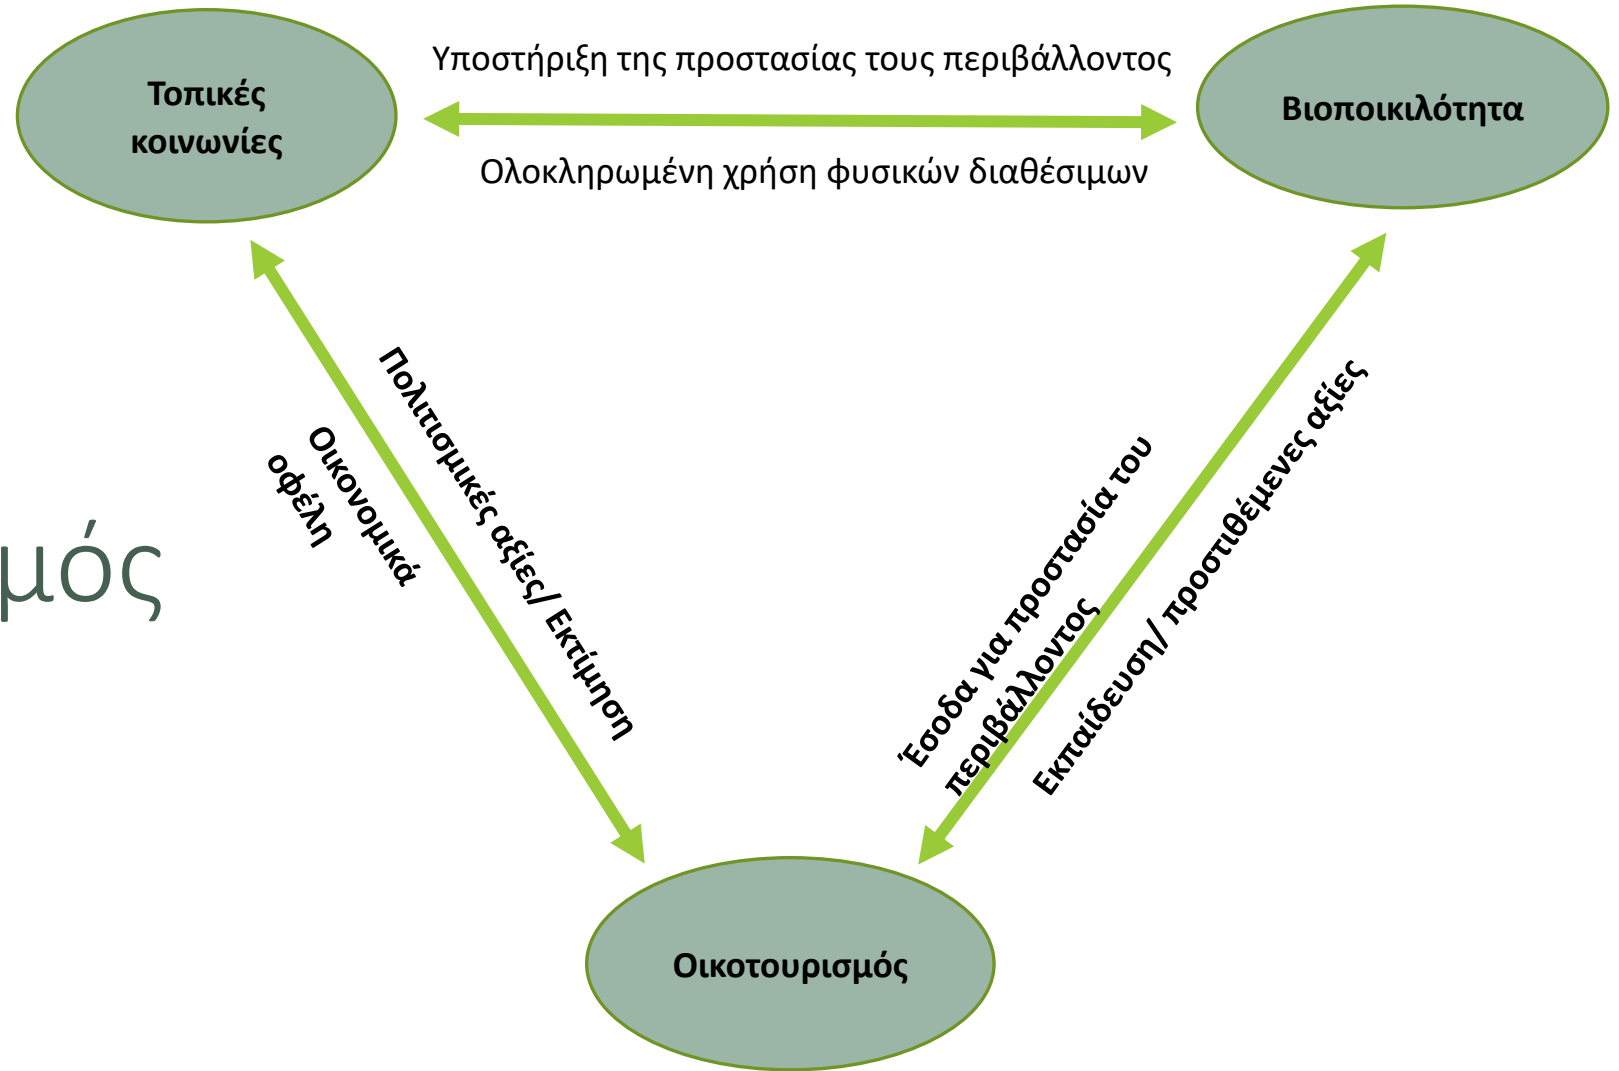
Τοπικές κοινωνίες

Υποστήριξη της προστασίας τους περιβάλλοντος

Ολοκληρωμένη χρήση φυσικών διαθέσιμων

Βιοποικιλότητα

μός

Οικονομικά οφέλη

Πολιτισμικές αξίες/ Εκτίμηση

Έσοδα για προστασία του περιβάλλοντος

Εκπαίδευση/ προστιθέμενες αξίες

Οικοτουρισμός